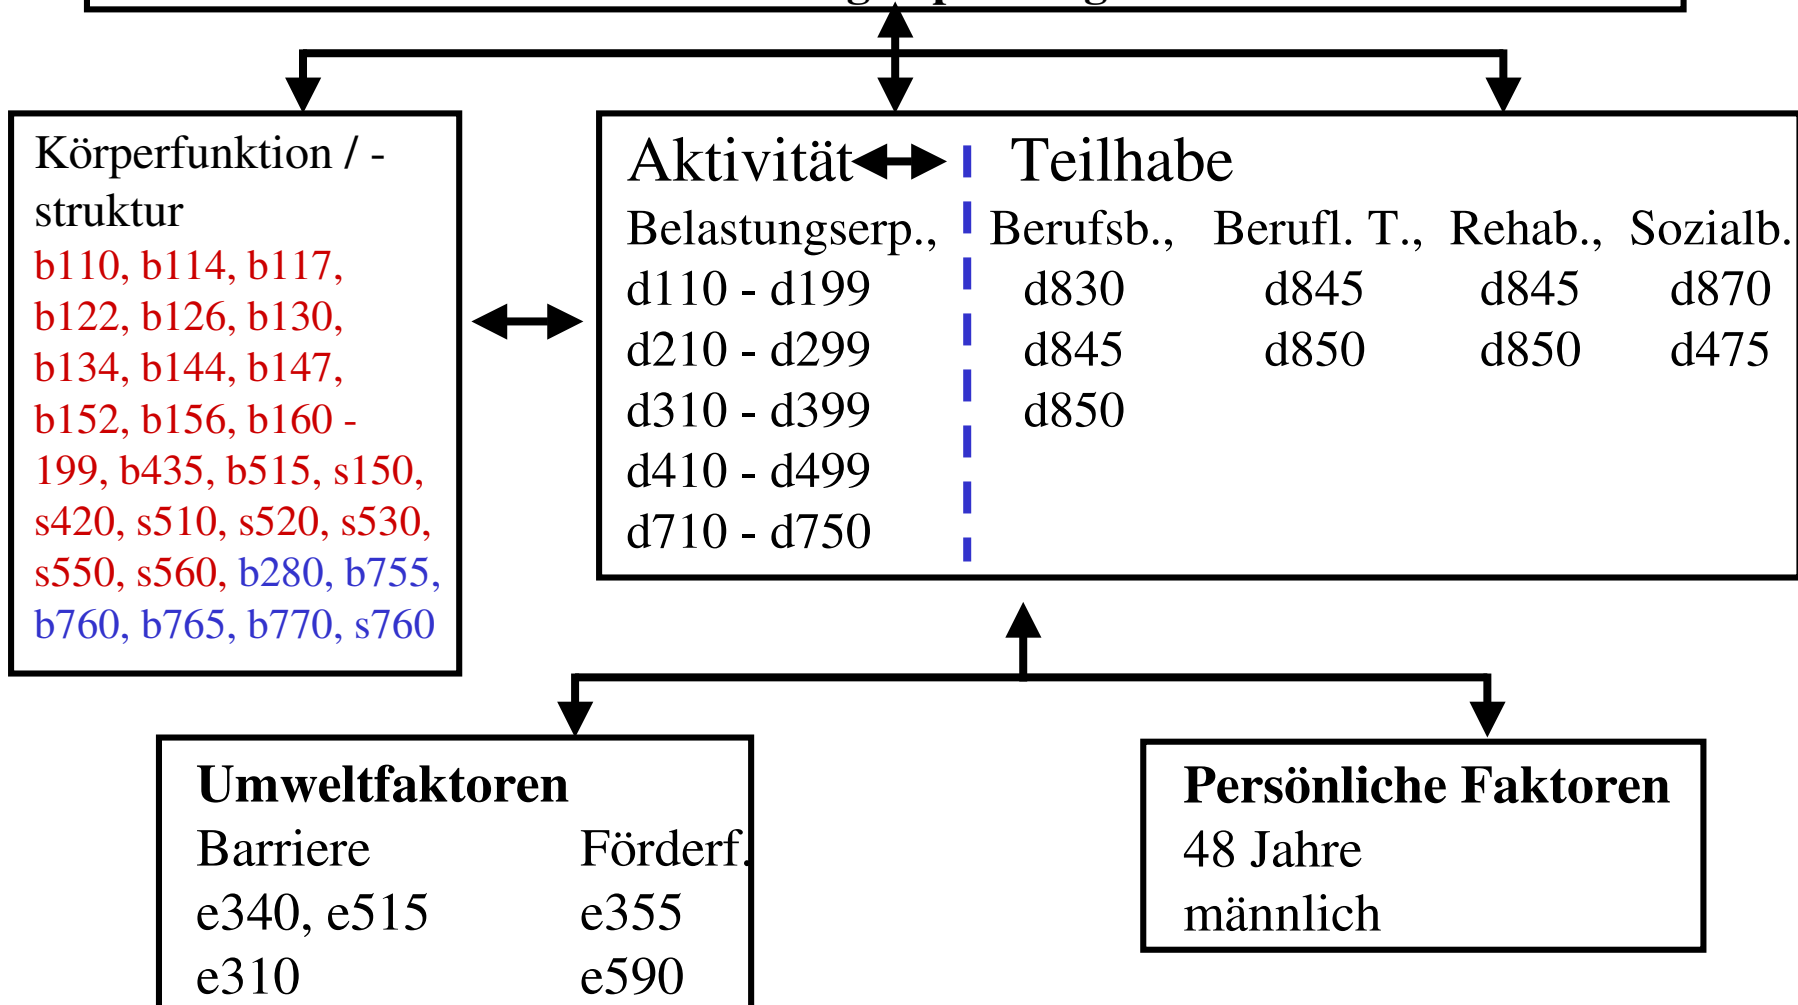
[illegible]

Körperfunktion / -struktur
b110, b114, b117, b122, b126, b130, b134, b144, b147, b152, b156, b160 - 199, b435, b515, s150, s420, s510, s520, s530, s550, s560, b280, b755, b760, b765, b770, s760

Aktivität
Belastungserp.,
d110 - d199
d210 - d299
d310 - d399
d410 - d499
d710 - d750

Teilhabe

| Berufsb., | Berufl. T., | Rehab., | Sozialb. |
|---|---|---|---|
| d830 | d845 | d845 | d870 |
| d845 | d850 | d850 | d475 |
| d850 | | | |

Umweltfaktoren

| Barriere | Förderf. |
|---|---|
| e340, e515 | e355 |
| e310 | e590 |

Persönliche Faktoren
48 Jahre
männlich